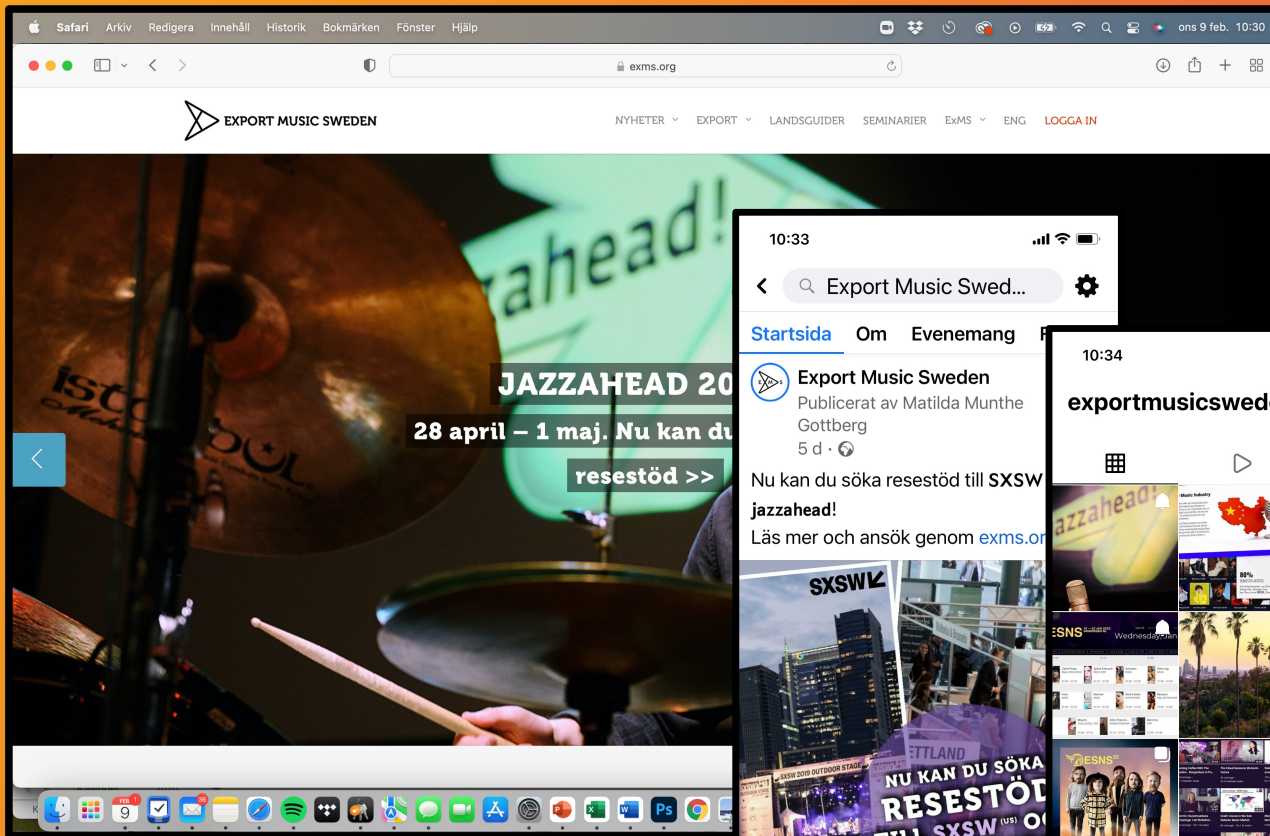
Safari Arkiv Redigera Innehåll Historik Bokmärken Fönster Hjälp

ons 9 feb. 10:30

exms.org

EXPORT MUSIC SWEDEN

NYHETER EXPORT LANDSGUIDER SEMINARIER ExMS ENG LOGGA IN

zahead!

JAZZAHEAD 20

28 april – 1 maj. Nu kan du

resestöd >>

10:33

Export Music Swed...

Startsida Om Evenemang F

Export Music Sweden

Publicerat av Matilda Munthe Gottberg

5 d ·

Nu kan du söka resestöd till SXSW

jazzahead!

Läs mer och ansök genom exms.o

SXSW

SXSW 2019 OUTDOOR STAGE

NU KAN DU SÖKA RESESTÖD TILL SXSW (US) OC

10:34

exportmusicswed

zahead!

Music Industry

80%

ESNS

Wednesday Jan

ESNS

FEB 9

36